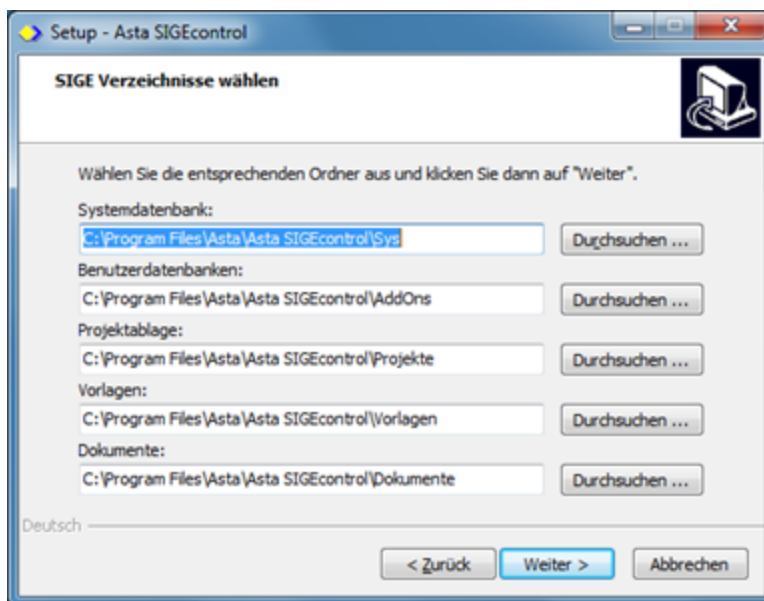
Setup - Asta SIGEcontrol

SIGE Verzeichnisse wählen

Wählen Sie die entsprechenden Ordner aus und klicken Sie dann auf "Weiter".

Systemdatenbank:

C:\Program Files\Asta\Asta SIGEcontrol\Sys

Durchsuchen ...

Benutzerdatenbanken:

C:\Program Files\Asta\Asta SIGEcontrol\AddOns

Durchsuchen ...

Projektablage:

C:\Program Files\Asta\Asta SIGEcontrol\Projekte

Durchsuchen ...

Vorlagen:

C:\Program Files\Asta\Asta SIGEcontrol\Vorlagen

Durchsuchen ...

Dokumente:

C:\Program Files\Asta\Asta SIGEcontrol\Dokumente

Durchsuchen ...

Deutsch

< Zurück

Weiter >

Abbrechen